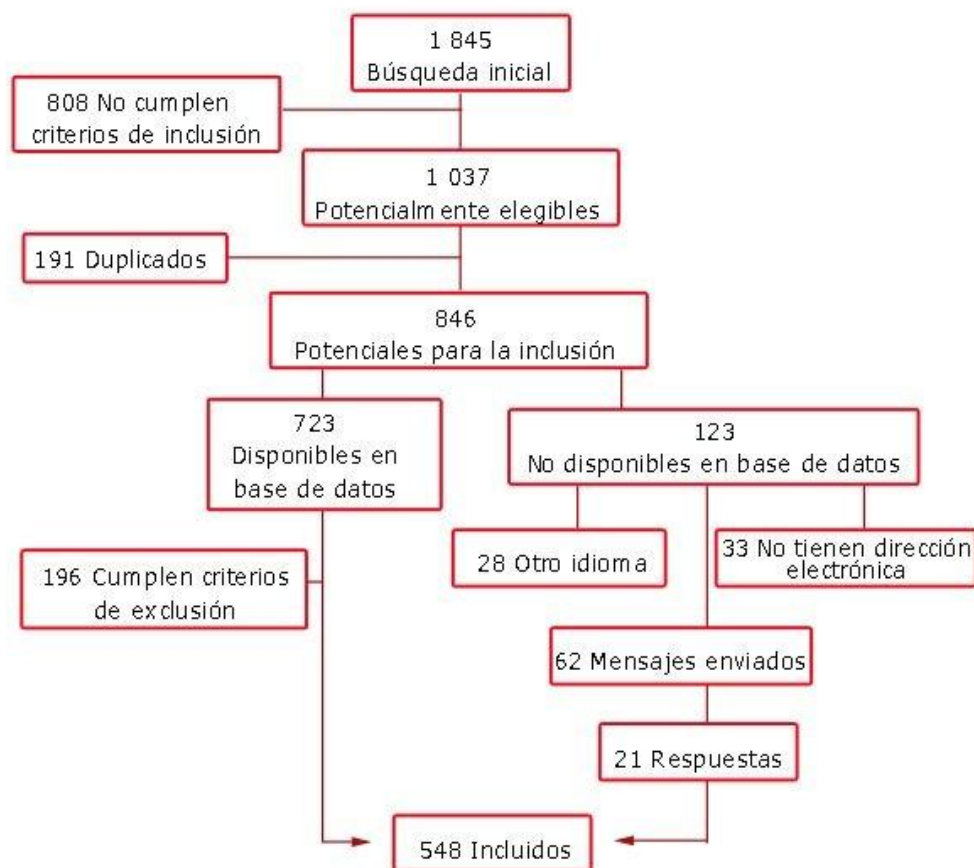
1 845
Búsqueda inicial

808 No cumplen criterios de inclusión

1 037
Potencialmente elegibles

191 Duplicados

846
Potenciales para la inclusión

723
Disponibles en base de datos

123
No disponibles en base de datos

28 Otro idioma

33 No tienen dirección electrónica

196 Cumplen criterios de exclusión

62 Mensajes enviados

21 Respuestas

548 Incluidos